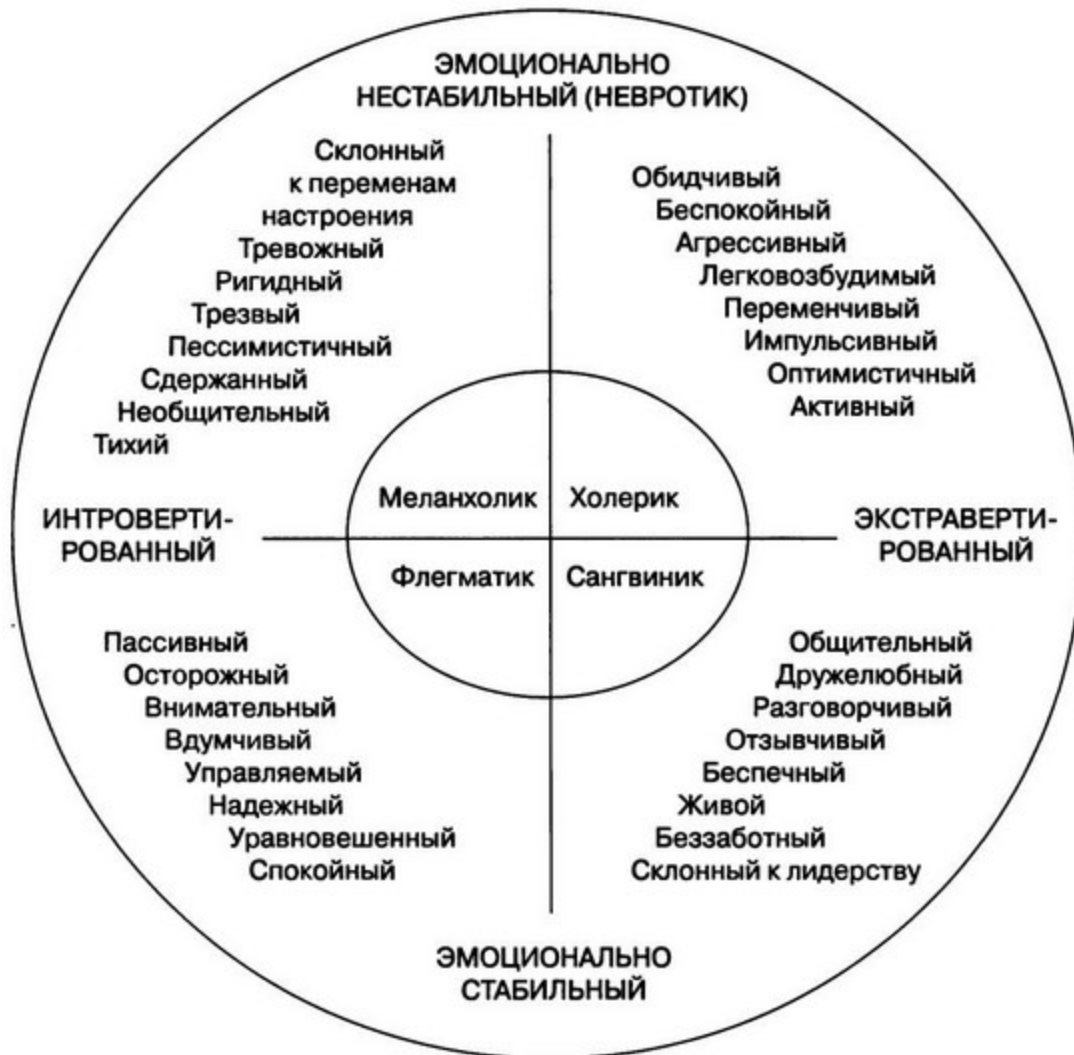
ЭМОЦИОНАЛЬНО
НЕСТАБИЛЬНЫЙ (НЕВРОТИК)

Склонный к переменам настроения
Тревожный
Ригидный
Трезвый
Пессимистичный
Сдержанный
Необщительный
Тихий

Обидчивый
Беспокойный
Агрессивный
Легковозбудимый
Переменчивый
Импульсивный
Оптимистичный
Активный

Меланхолик
Холерик
Флегматик
Сангвиник

ИНТРОВЕРТИРОВАННЫЙ

ЭКСТРАВЕРТИРОВАННЫЙ

Пассивный
Осторожный
Внимательный
Вдумчивый
Управляемый
Надежный
Уравновешенный
Спокойный

Общительный
Дружелюбный
Разговорчивый
Отзывчивый
Беспечный
Живой
Беззаботный
Склонный к лидерству

ЭМОЦИОНАЛЬНО
СТАБИЛЬНЫЙ